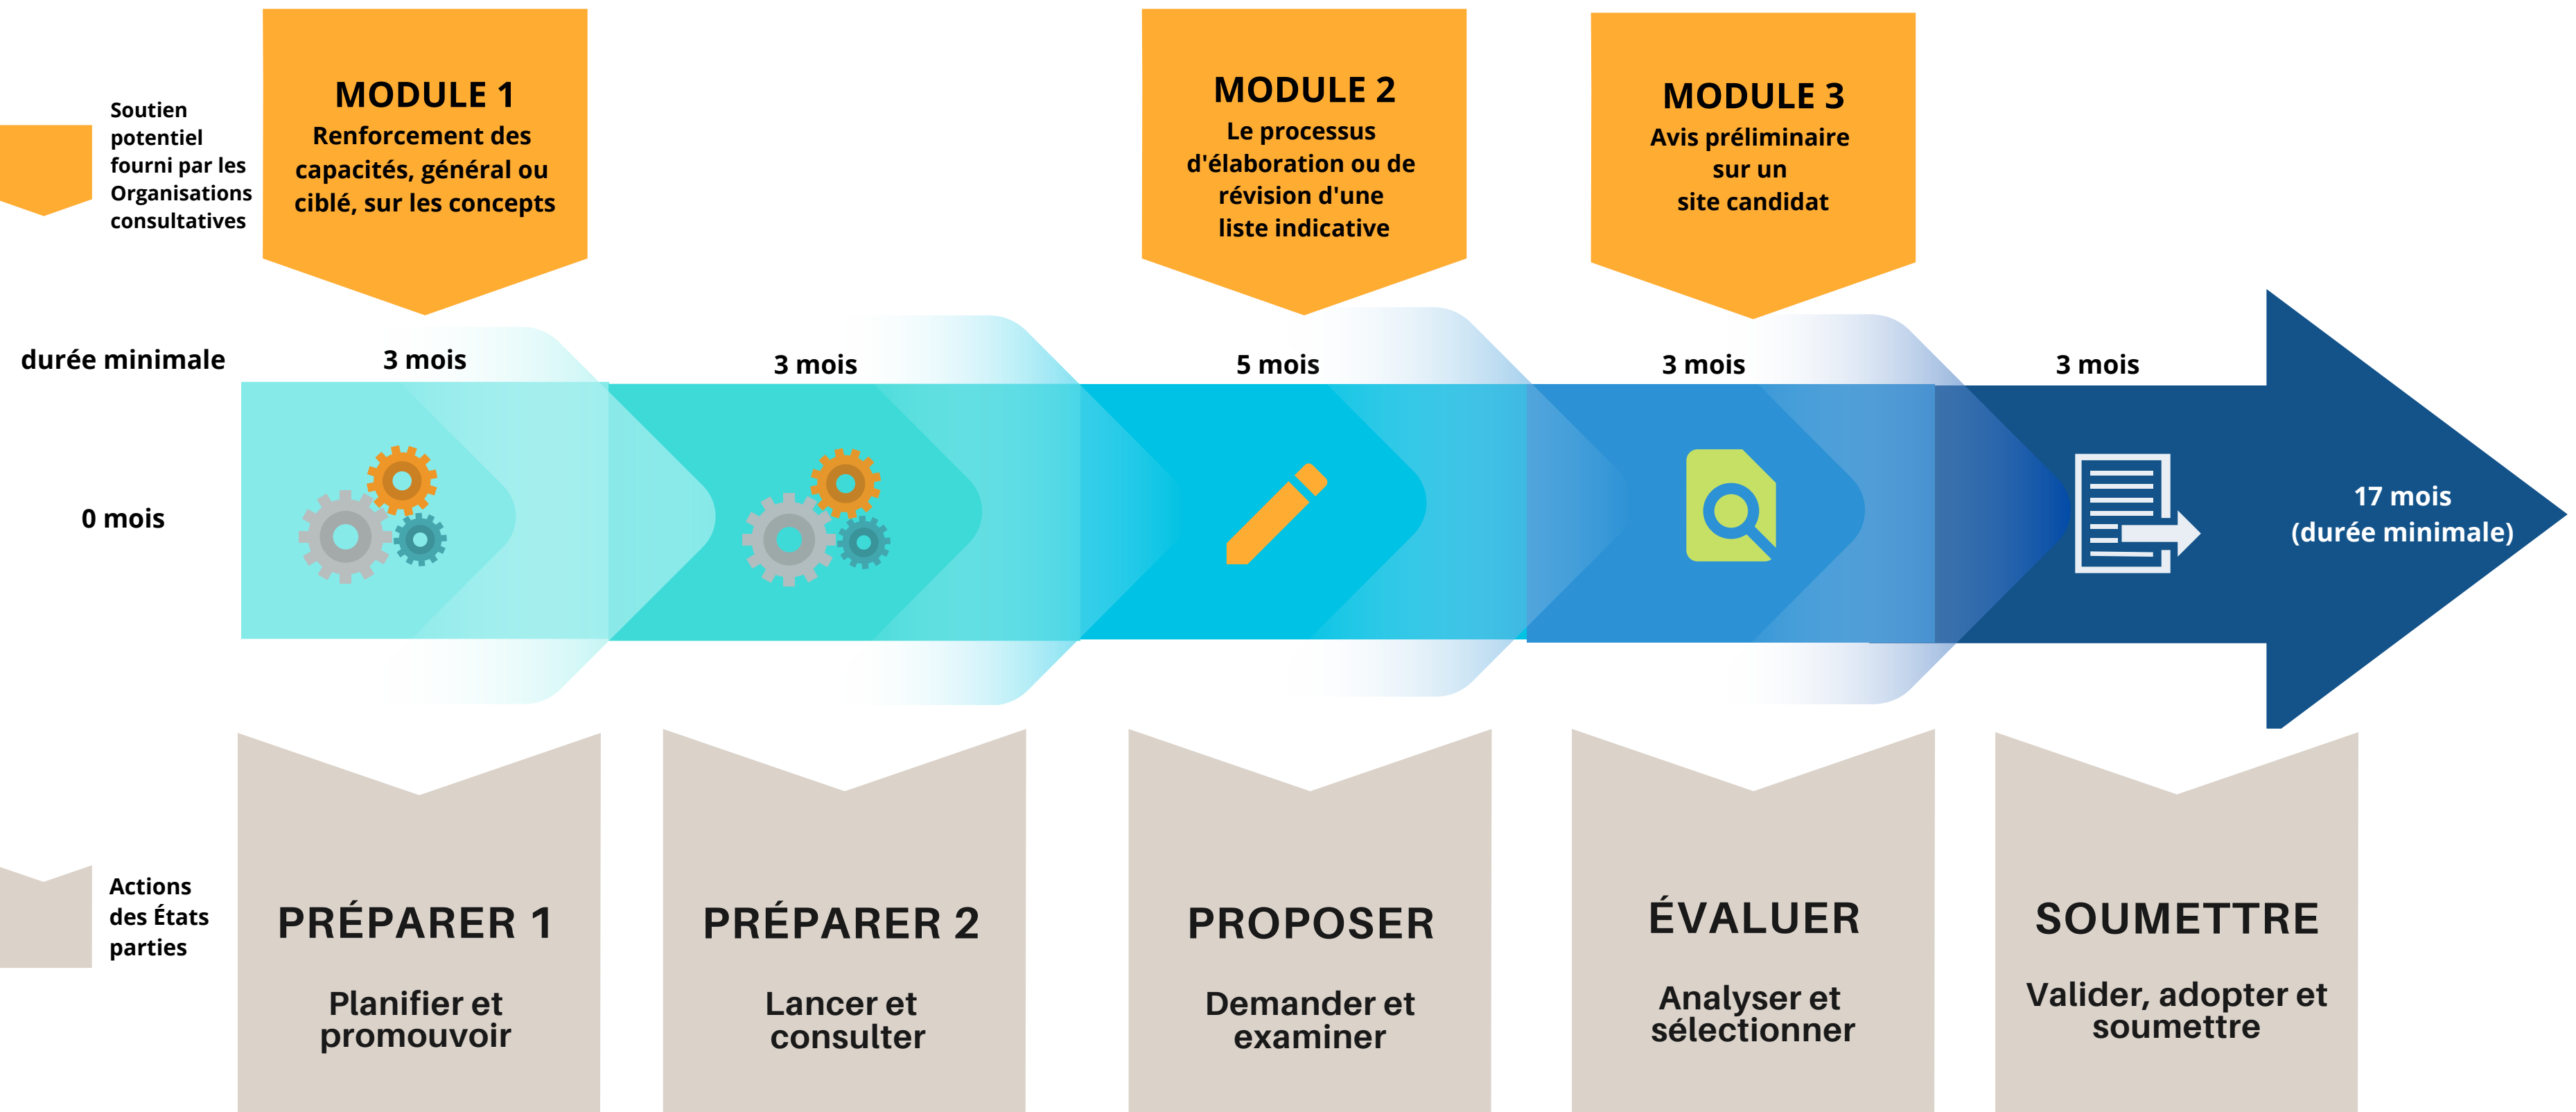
Soutien potentiel fourni par les Organisations consultatives

MODULE 1
Renforcement des capacités, général ou ciblé, sur les concepts

MODULE 2
Le processus d'élaboration ou de révision d'une liste indicative

MODULE 3
Avis préliminaire sur un site candidat

durée minimale

3 mois

3 mois

5 mois

3 mois

3 mois

0 mois

17 mois (durée minimale)

Actions des États parties

PRÉPARER 1
Planifier et promouvoir

PRÉPARER 2
Lancer et consulter

PROPOSER
Demander et examiner

ÉVALUER
Analyser et sélectionner

SOUMETTRE
Valider, adopter et soumettre